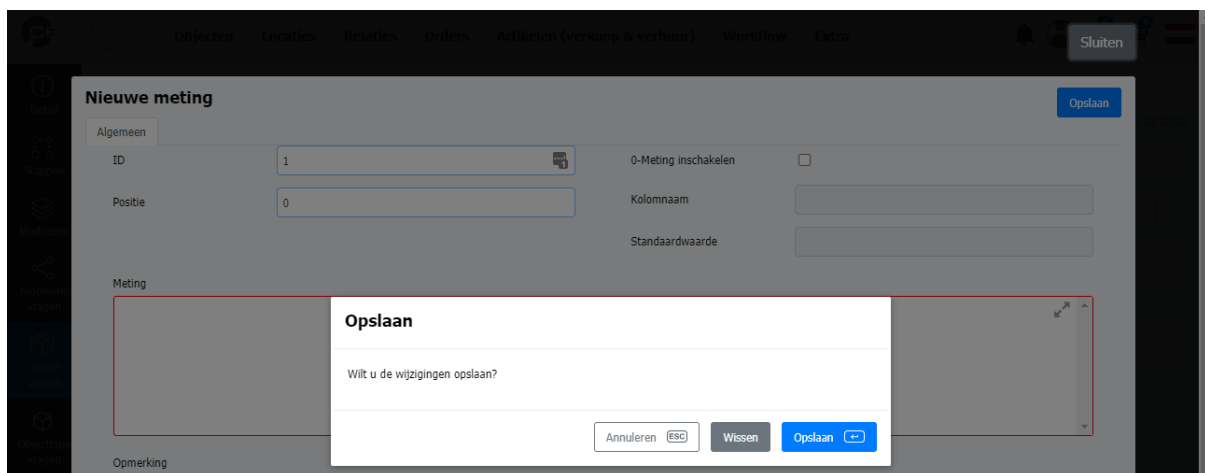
Objecten Locaties Relaties Orders Artikelen (verkoop & verhuur) Workflow Extra

Sluiten

Nieuwe meting

Opslaan

Algemeen

ID
1

0-Meting inschakelen

Positie
0

Kolomnaam

Standaardwaarde

Meting

Opslaan

Wilt u de wijzigingen opslaan?

Annuleren ESC
Wissen
Opslaan

Opmerking